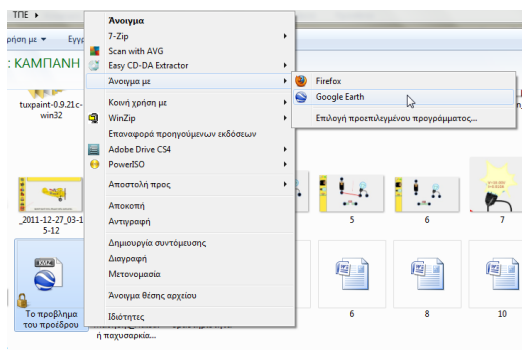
ΤΠΕ ▸

ρήση με ▾ Εγγ

: ΚΑΜΠΑΝΗ

tuxpaint-0.9.21c-win32

_2011-12-27_03-15-12

Το προβλημα του προέδρου

Άνοιγμα
7-Zip
Scan with AVG
Easy CD-DA Extractor
Άνοιγμα με
Κοινή χρήση με
WinZip
Επαναφορά προηγούμενων εκδόσεων
Adobe Drive CS4
PowerISO
Αποστολή προς
Αποκοπή
Αντιγραφή
Δημιουργία συντόμευσης
Διαγραφή
Μετονομασία
Άνοιγμα θέσης αρχείου
Ιδιότητες

Firefox
Google Earth
Επιλογή προεπιλεγμένου προγράμματος...

5
6
7
6
8
10

ή παχυσαρκία...